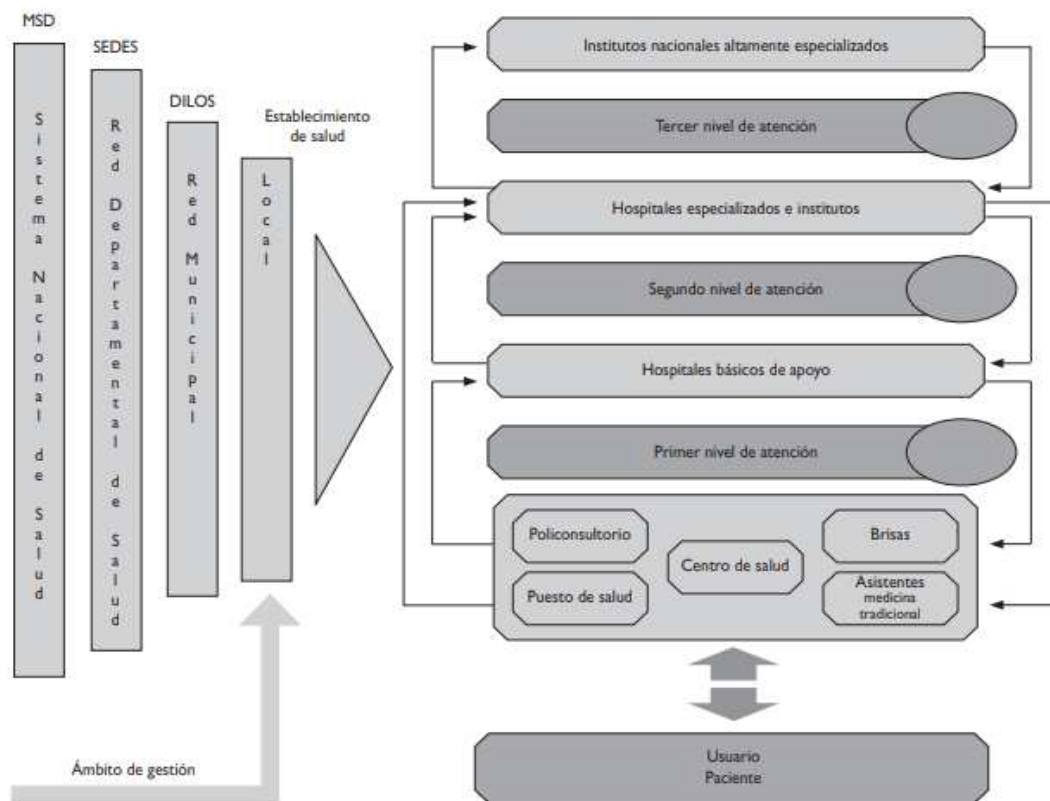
MSD

Sistema Nacional de Salud

SEDES

Red Departamental de Salud

DILOS

Red Municipal

Establecimiento de salud

Local

Institutos nacionales altamente especializados

Tercer nivel de atención

Hospitales especializados e institutos

Segundo nivel de atención

Hospitales básicos de apoyo

Primer nivel de atención

Policonsultorio

Centro de salud

Brisas

Puesto de salud

Asistentes medicina tradicional

Usuario
Paciente

Ámbito de gestión